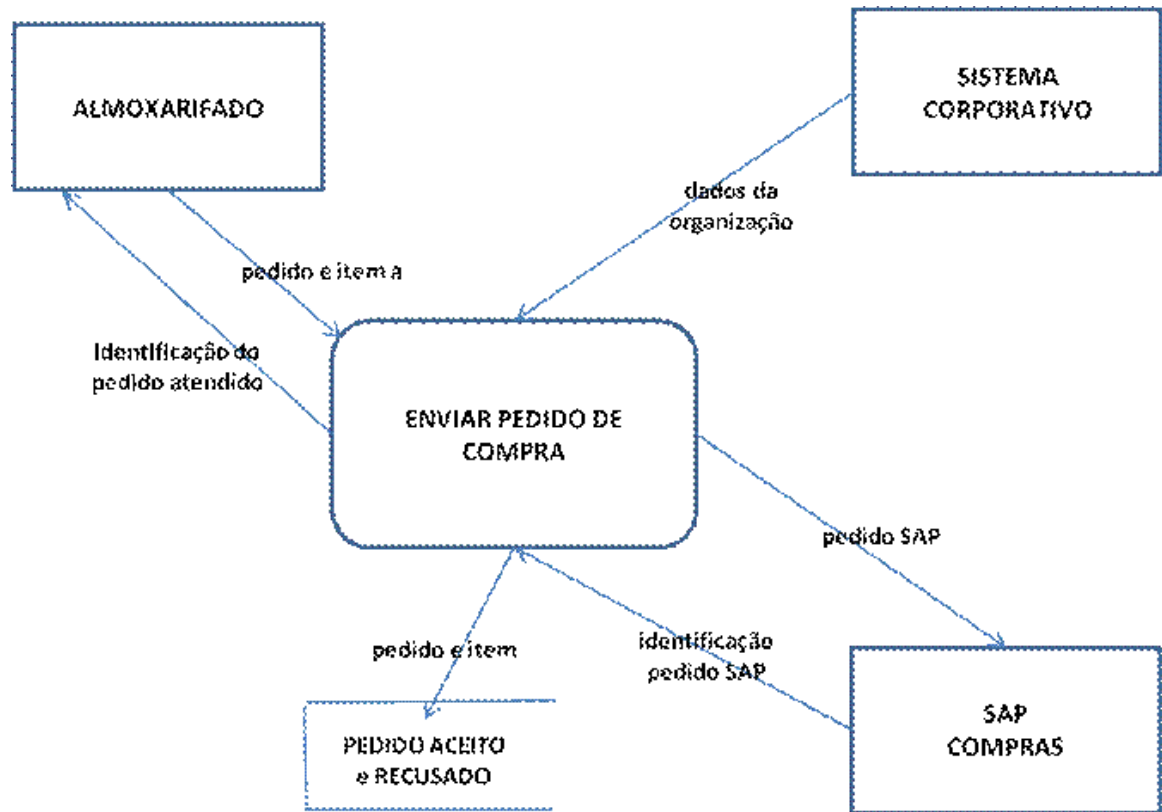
ALMOXARIFADO

SISTEMA CORPORATIVO

dados da organização

pedido e item a

Identificação do pedido atendido

ENVIAR PEDIDO DE COMPRA

pedido SAP

pedido e item

identificação pedido SAP

PEDIDO ACEITO e RECUSADO

SAP COMPRAS